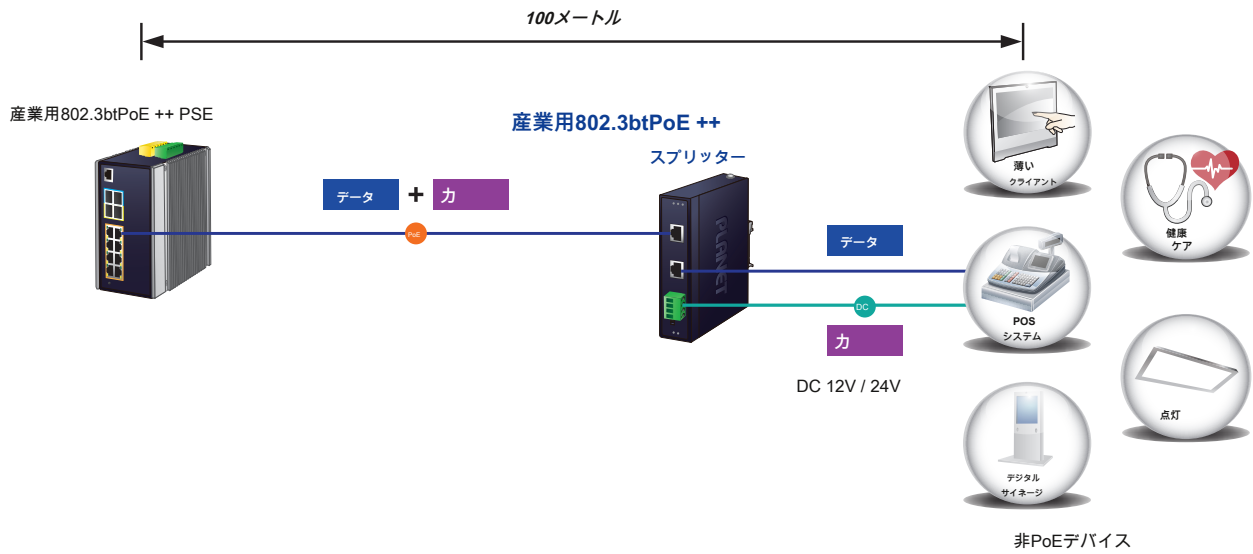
100メートル

産業用802.3btPoE ++ PSE

産業用802.3btPoE ++

スプリッター

データ + 力

PoE

PLANET

データ

DC

力

DC 12V / 24V

薄い
クライアント

健康
ケア

POS
システム

点灯

デジタル
サイネージ

非PoEデバイス